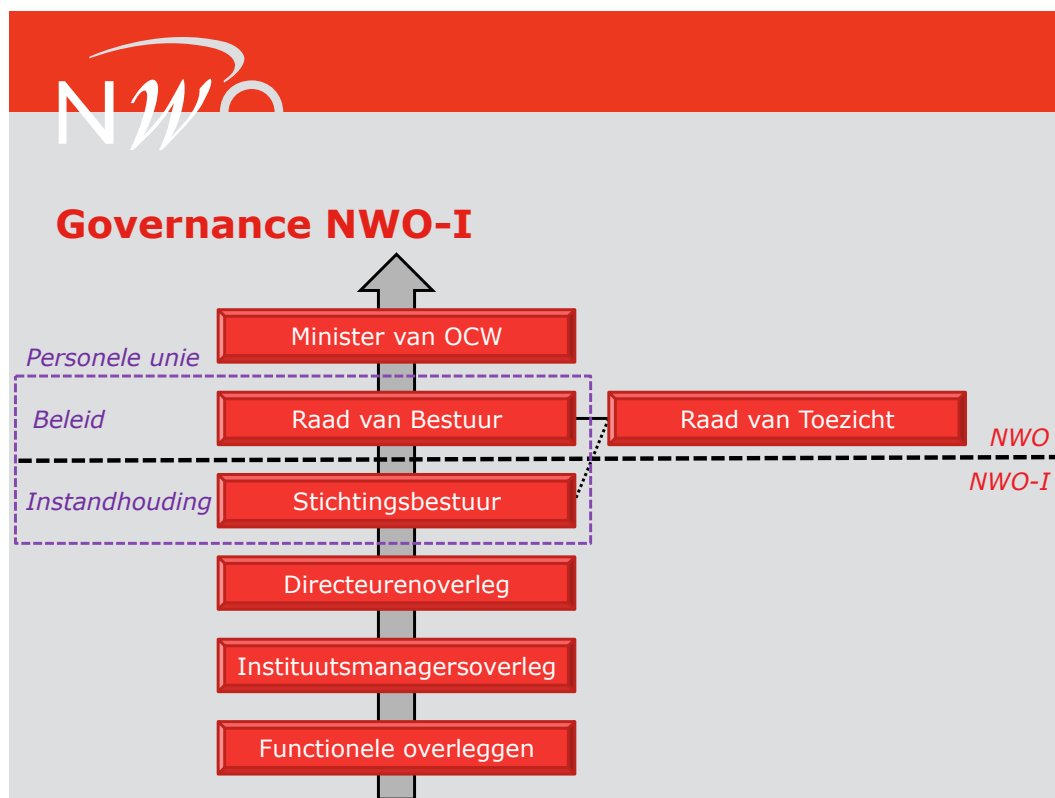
NWO

Governance NWO-I

Minister van OCW

Personele unie

Beleid

Raad van Bestuur

Raad van Toezicht

NWO

NWO-I

Instandhouding

Stichtingsbestuur

Directeurenoverleg

Instituutsmanagersoverleg

Functionele overleggen